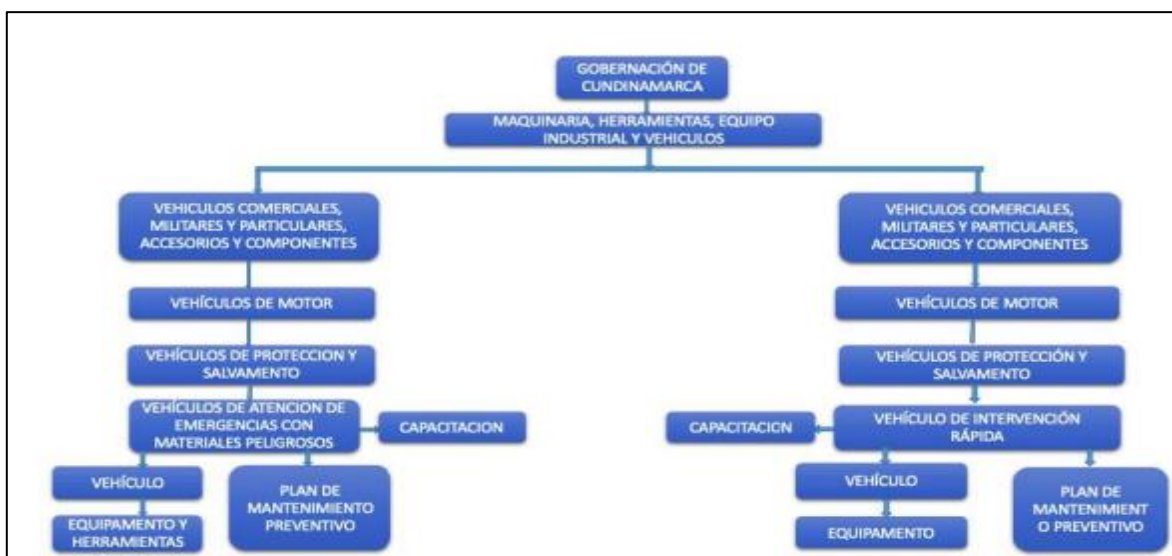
GOBERNACIÓN DE CUNDINAMARCA

MAQUINARIA, HERRAMIENTAS, EQUIPO INDUSTRIAL Y VEHICULOS

VEHICULOS COMERCIALES, MILITARES Y PARTICULARES, ACCESORIOS Y COMPONENTES

VEHÍCULOS DE MOTOR

VEHÍCULOS DE PROTECCION Y SALVAMENTO

VEHÍCULOS DE ATENCION DE EMERGENCIAS CON MATERIALES PELIGROSOS

CAPACITACION

VEHÍCULO

EQUIPAMENTO Y HERRAMIENTAS

PLAN DE MANTENIMIENTO PREVENTIVO

VEHICULOS COMERCIALES, MILITARES Y PARTICULARES, ACCESORIOS Y COMPONENTES

VEHÍCULOS DE MOTOR

VEHÍCULOS DE PROTECCIÓN Y SALVAMENTO

VEHÍCULO DE INTERVENCIÓN RÁPIDA

CAPACITACION

VEHÍCULO

EQUIPAMENTO

PLAN DE MANTENIMIENT O PREVENTIVO